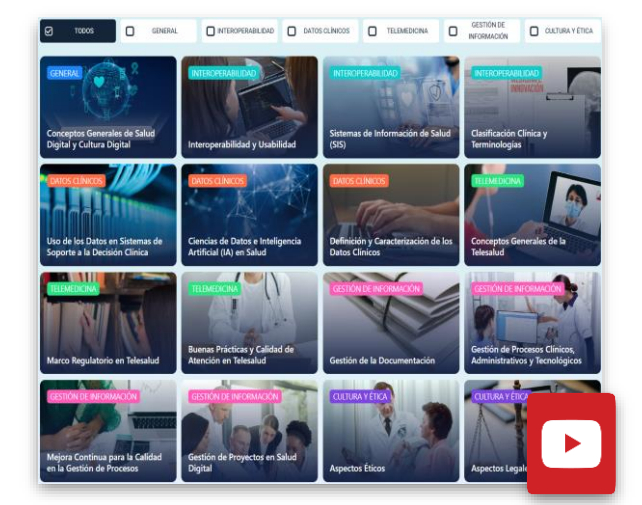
TODOS | GENERAL | INTEROPERABILIDAD | DATOS CLÍNICOS | TELEMEDICINA | GESTIÓN DE INFORMACIÓN | CULTURA Y ÉTICA

GENERAL
Conceptos Generales de Salud Digital y Cultura Digital

INTEROPERABILIDAD
Interoperabilidad y Usabilidad

INTEROPERABILIDAD
Sistemas de Información de Salud (SIS)

INTEROPERABILIDAD
Clasificación Clínica y Terminologías

DATOS CLÍNICOS
Uso de los Datos en Sistemas de Soporte a la Decisión Clínica

DATOS CLÍNICOS
Ciencias de Datos e Inteligencia Artificial (IA) en Salud

DATOS CLÍNICOS
Definición y Caracterización de los Datos Clínicos

TELEMEDICINA
Conceptos Generales de la Telesalud

TELEMEDICINA
Marco Regulatorio en Telesalud

TELEMEDICINA
Buenas Prácticas y Calidad de Atención en Telesalud

GESTIÓN DE INFORMACIÓN
Gestión de la Documentación

GESTIÓN DE INFORMACIÓN
Gestión de Procesos Clínicos, Administrativos y Tecnológicos

GESTIÓN DE INFORMACIÓN
Mejora Continua para la Calidad en la Gestión de Procesos

GESTIÓN DE INFORMACIÓN
Gestión de Proyectos en Salud Digital

CULTURA Y ÉTICA
Aspectos Éticos

CULTURA Y ÉTICA
Aspectos Legale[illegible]